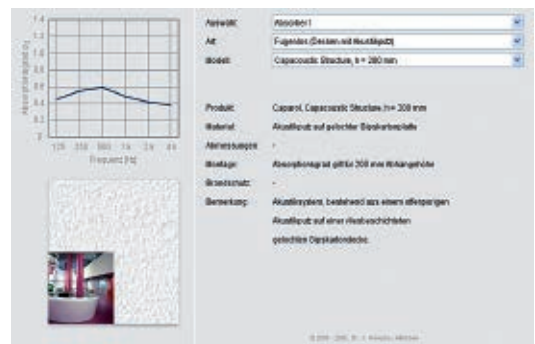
1.4
1.2
1
0.8
0.6
0.4
0.2
0

Absorptionsgrad [α]

125 250 500 1k 2k 4k
Frequenz [Hz]

Auswahl: Absorber I
Art: Fugenlos (Decken mit Abhängung)
Modell: Capacoustic Structure, h = 200 mm

Produkt: Caparol, Capacoustic Structure, h = 200 mm
Material: Akustikputz auf gelochter Gipskartonplatte
Abmessungen: -
Montage: Absorptionsgrad gilt für 200 mm Abhängehöhe
Brandschutz: -
Bemerkung: Akustiksystem, bestehend aus einem offenporigen Akustikputz auf einer vliesbeschichteten gelochten Gipskartondecke.

© 2006 - 2010, Dr. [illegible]